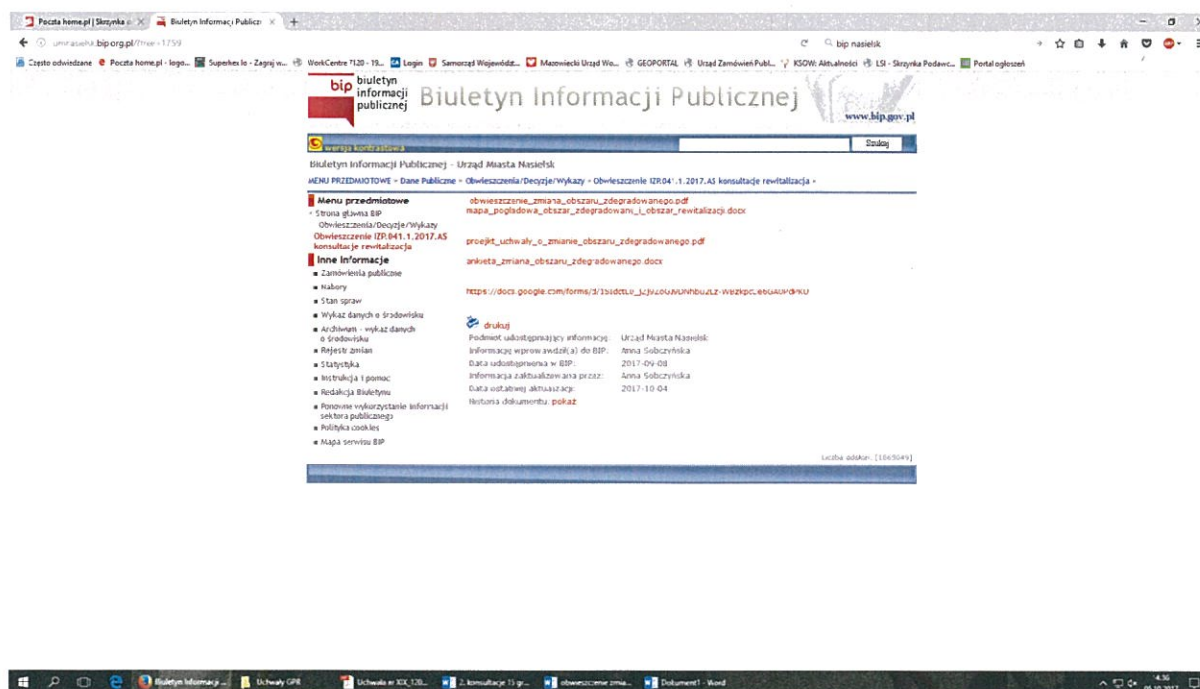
Poczta home.pl | Skrzynka × Biuletyn Informacji Publiczn ×

umnasielsk.bip.org.pl/?tree=1759

bip nasielsk

Często odwiedzane Poczta home.pl - logo... Superkex.lo - Zagraj w... WorkCentre 7120 - 19... Login Samorząd Wojewódz... Mazowiecki Urząd Wo... GEOPORTAL Urząd Zamówień Publ... KSOW: Aktualności LSI - Skrzynka Podawc... Portal ogłoszeń

bip biuletyn informacji publicznej Biuletyn Informacji Publicznej www.bip.gov.pl

wersja kontrastowa

Szukaj

Biuletyn Informacji Publicznej - Urząd Miasta Nasielsk

MENU PRZEDMIOTOWE » Dane Publiczne » Obwieszczenia/Decyzje/Wykazy » Obwieszczenie IZP.041.1.2017.AS konsultacje rewitalizacja »

Menu przedmiotowe
Strona główna BIP
Obwieszczenia/Decyzje/Wykazy
Obwieszczenie IZP.041.1.2017.AS konsultacje rewitalizacja

Inne Informacje
Zamówienia publiczne
Nabory
Stan spraw
Wykaz danych o środowisku
Archiwum - wykaz danych o środowisku
Rejestr zmian
Statystyka
Instrukcja i pomoc
Redakcja Biuletynu
Ponowne wykorzystanie informacji sektora publicznego
Polityka cookies
Mapa serwisu BIP

obwieszczenie_zmiana_obszaru_zdegradowanego.pdf
mapa_pogladowa_obszar_zdegradowany_i_obszar_rewitalizacji.docx

projekt_uchwaly_o_zmianie_obszaru_zdegradowanego.pdf

ankieta_zmiana_obszaru_zdegradowanego.docx

https://docs.google.com/forms/d/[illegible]

drukuj
Podmiot udostępniający informację: Urząd Miasta Nasielsk
Informację wprowadził(a) do BIP: Anna Sobczyńska
Data udostępnienia w BIP: 2017-09-08
Informacja zaktualizowana przez: Anna Sobczyńska
Data ostatniej aktualizacji: 2017-10-04
Historia dokumentu: pokaż

Liczba odsłon: [1069049]

Biuletyn Informacji ... Uchwały GPR Uchwała nr XX_120... 2. konsultacje 15 gr... obwieszczenie zmia... Dokument1 - Word

4:36